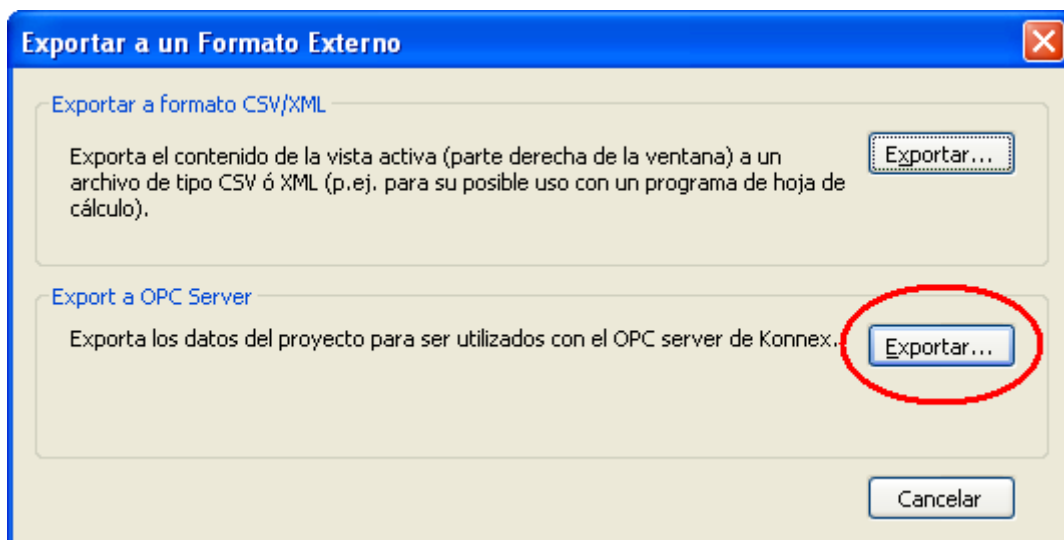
Exportar a un Formato Externo

Exportar a formato CSV/XML

Exporta el contenido de la vista activa (parte derecha de la ventana) a un archivo de tipo CSV ó XML (p.ej. para su posible uso con un programa de hoja de cálculo).

Exportar...

Export a OPC Server

Exporta los datos del proyecto para ser utilizados con el OPC server de Konnex.

Exportar...

Cancelar